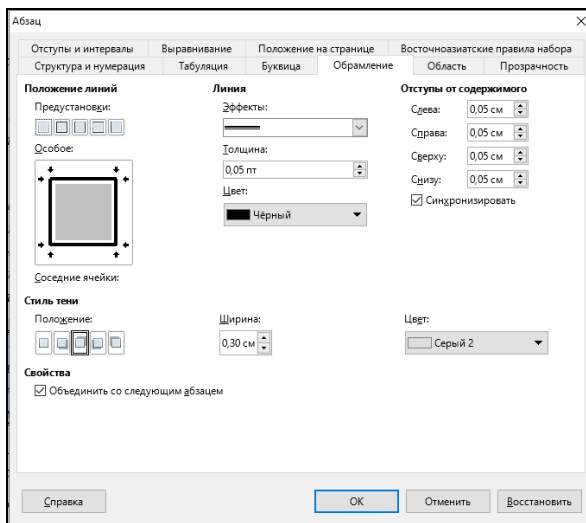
Абзац

×

Отступы и интервалы | Выравнивание | Положение на странице | Восточноазиатские правила набора
Структура и нумерация | Табуляция | Буквица | Обрамление | Область | Прозрачность

Положение линий

Предустановки:

Особое:

Соседние ячейки:

Линия

Эффекты:

Толщина:

0,05 пт

Цвет:

Чёрный

Отступы от содержимого

Слева: 0,05 см

Справа: 0,05 см

Сверху: 0,05 см

Снизу: 0,05 см

☑ Синхронизировать

Стиль тени

Положение:

Ширина:

0,30 см

Цвет:

Серый 2

Свойства

☑ Объединить со следующим абзацем

Справка

OK

Отменить

Восстановить